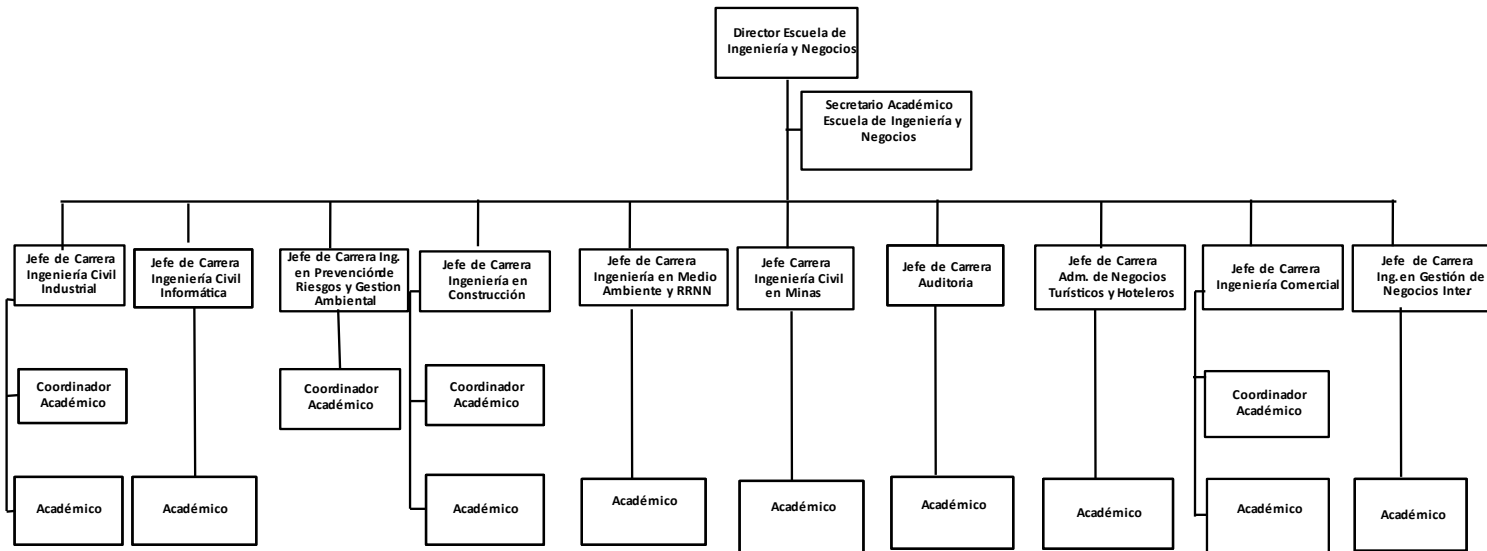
Director Escuela de Ingeniería y Negocios

Secretario Académico Escuela de Ingeniería y Negocios

Jefe de Carrera Ingeniería Civil Industrial

Coordinador Académico

Académico

Jefe de Carrera Ingeniería Civil Informática

Académico

Jefe de Carrera Ing. en Prevencióṅde Riesgos y Gestion Ambiental

Coordinador Académico

Jefe de Carrera Ingeniería en Construcción

Coordinador Académico

Académico

Jefe de Carrera Ingeniería en Medio Ambiente y RRNN

Académico

Jefe Carrera Ingeniería Civil en Minas

Académico

Jefe de Carrera Auditoria

Académico

Jefe de Carrera Adm. de Negocios Turísticos y Hoteleros

Académico

Jefe de Carrera Ingeniería Comercial

Coordinador Académico

Académico

Jefe de Carrera Ing. en Gestión de Negocios Inter

Académico